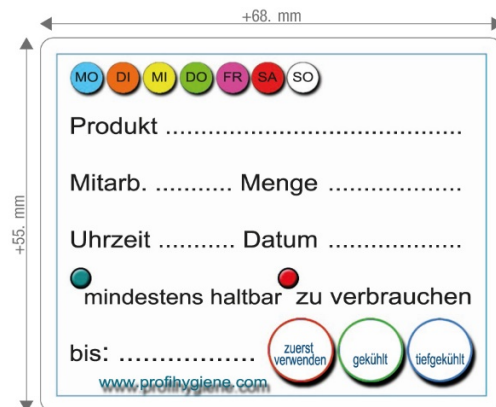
+68. mm

+55. mm

MO DI MI DO FR SA SO

Produkt ........................................

Mitarb. .......... Menge ..................

Uhrzeit .......... Datum ..................

mindestens haltbar zu verbrauchen

bis: ................

zuerst verwenden

gekühlt

tiefgekühlt

www.profihygiene.com